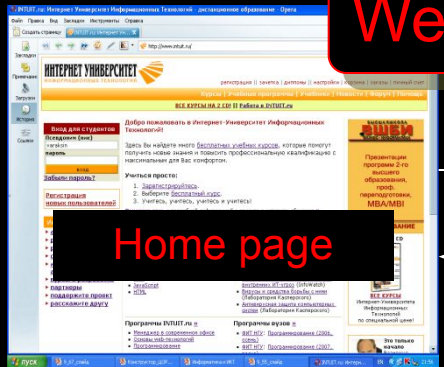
INTUIT.ru: Интернет-Университет Информационных Технологий - дистанционное образование - Opera

Файл Правка Вид Закладки Инструменты Справка

Создать страницу

INTUIT.ru: Интер...

http://www.intuit.ru/

We

Закладки

Примечания

Загрузки

История

Ссылки

ИНТЕРНЕТ УНИВЕРСИТЕТ ИНФОРМАЦИОННЫХ ТЕХНОЛОГИЙ

регистрация | зачетка | дипломы | настройки | корзина | магазин | личный счет

Курсы | Учебные программы | Учебники | Новости | Форум | Помощь

ВСЕ КУРСЫ НА 2 CD! | Работа в INTUIT.ru

Вход для студентов

Псевдоним (ник)

vareskin

Пароль

Забыли пароль?

Регистрация новых пользователей!

Добро пожаловать в Интернет-Университет Информационных Технологий!

Здесь Вы найдете много бесплатных учебных курсов, которые помогут получить новые знания и повысить профессиональную квалификацию с максимальным для Вас комфортом.

Учиться просто:

1. Зарегистрируйтесь.
2. Выберите бесплатный курс.
3. Учитесь, учитесь, учитесь и учитесь!

Home page

JavaScript

HTML

партнеры

поддержать проект

расскажите другу

внутренних ИТ-угроз (InfoWatch)

Вирусы и средства борьбы с ними (Лаборатория Касперского)

Антивирусная защита компьютерных систем (Лаборатория Касперского)

Программы INTUIT.ru

Менеджер в современном офисе

Основы web-технологий

Программирование

Программы вузов

МГУ: Программирование (2004, осень)

МГУ: Программирование (2007...

Высшая школа экономики

Презентации программ 2-го высшего образования, проф. переподготовки, MBA/MBI

ВСЕ КУРСЫ

Интернет-Университета Информационных Технологий по специальной цене!

Это только начало

пуск

5_07_слайд

Конструктор ЦОР...

Программы и ИКТ

6_08_слайд

INTUIT.ru: Интерн...

EN

21:56